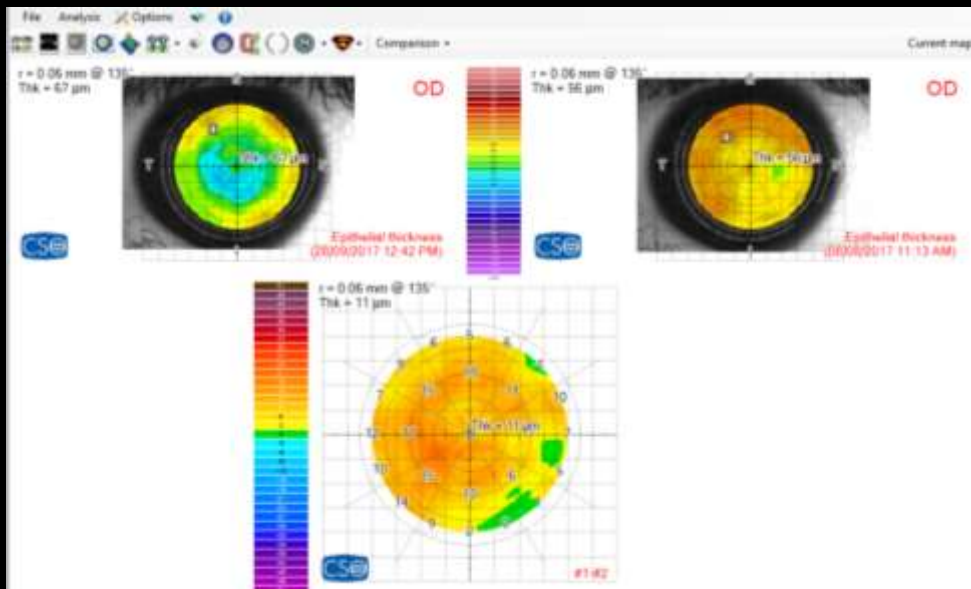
File Analysis Options

Comparison

Current map

r = 0.06 mm @ 135°
Thk = 67 µm

OD

Thk = 67 µm

CSO

Epithelial thickness
(28/09/2017 12:42 PM)

r = 0.06 mm @ 135°
Thk = 56 µm

OD

Thk = 56 µm

CSO

Epithelial thickness
(28/09/2017 11:13 AM)

r = 0.06 mm @ 135°
Thk = 11 µm

Thk = 11 µm

CSO

#1-#2